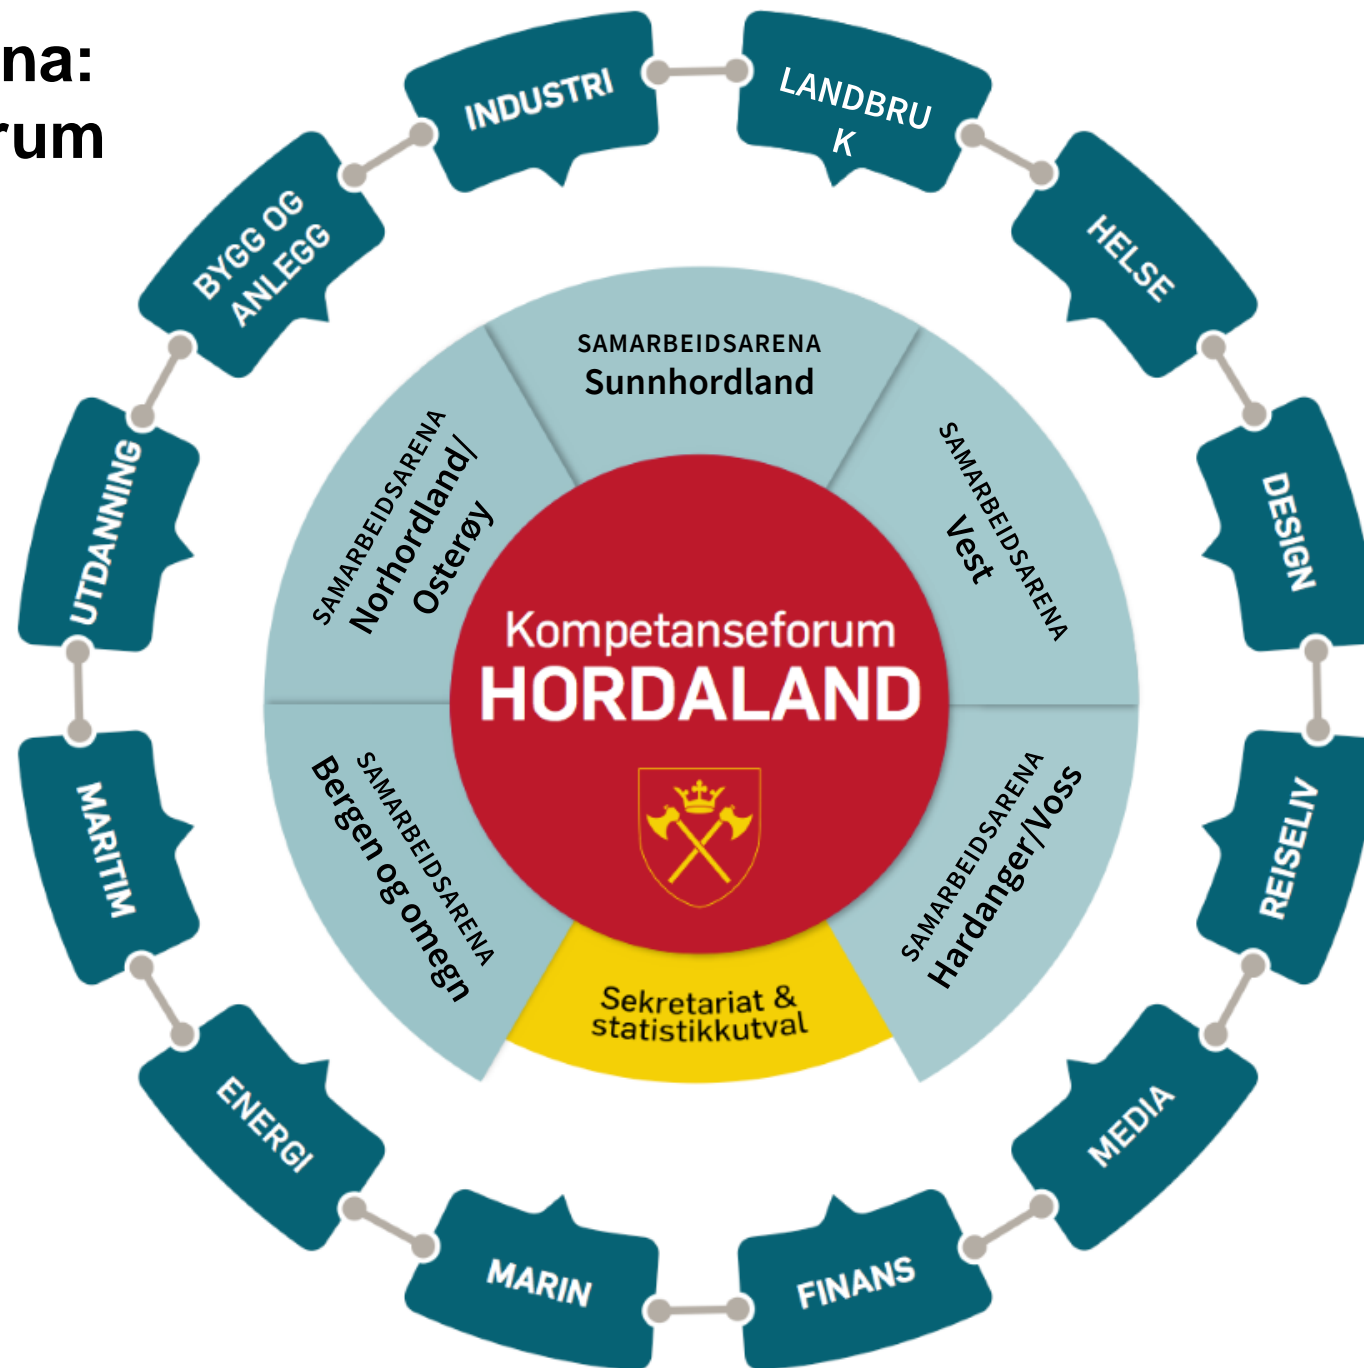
na:
rum

INDUSTRI

LANDBRU
K

HELSE

DESIGN

REISELIV

MEDIA

FINANS

MARIN

ENERGI

MARITIM

UTDANNING

BYGG OG
ANLEGG

SAMARBEIDSARENA
Sunnhordland

SAMARBEIDSARENA
Vest

SAMARBEIDSARENA
Hardanger/Voss

Sekretariat &
statistikkutval

SAMARBEIDSARENA
Bergen og omegn

SAMARBEIDSARENA
Norhordland/
Osterøy

Kompetanseforum
HORDALAND